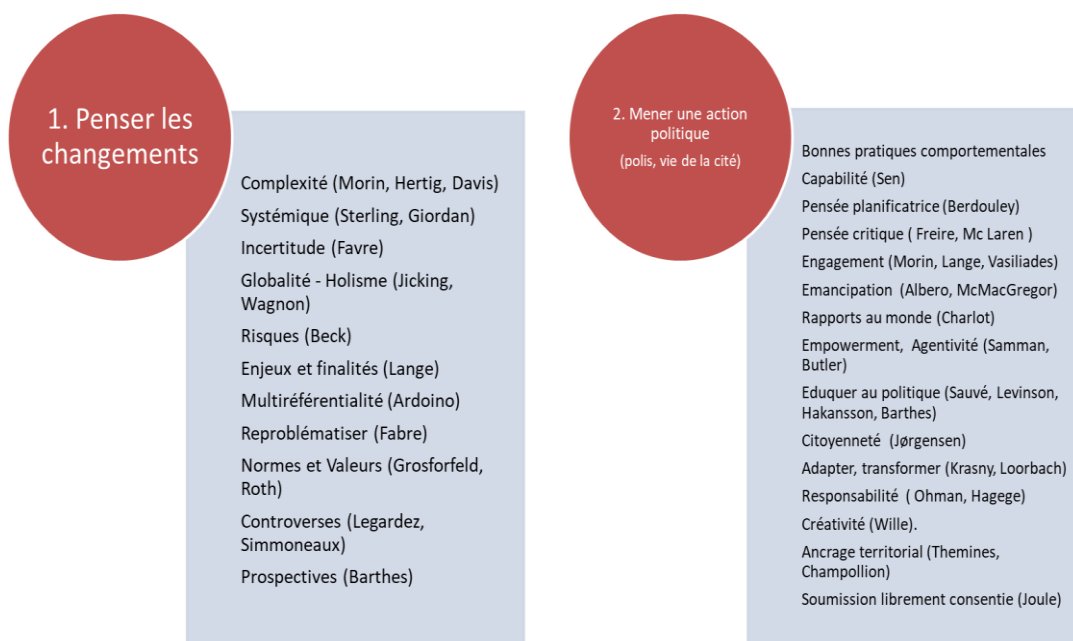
1. Penser les changements

Complexité (Morin, Hertig, Davis)
Systémique (Sterling, Giordan)
Incertitude (Favre)
Globalité - Holisme (Jicking, Wagnon)
Risques (Beck)
Enjeux et finalités (Lange)
Multiréférentialité (Ardoino)
Reproblématiser (Fabre)
Normes et Valeurs (Grosforfeld, Roth)
Controverses (Legardez, Simmoneaux)
Prospectives (Barthes)

2. Mener une action politique
(polis, vie de la cité)

Bonnes pratiques comportementales
Capabilité (Sen)
Pensée planificatrice (Berdouley)
Pensée critique ( Freire, Mc Laren )
Engagement (Morin, Lange, Vasiliades)
Emancipation (Albero, McMacGregor)
Rapports au monde (Charlot)
Empowerment, Agentivité (Samman, Butler)
Eduquer au politique (Sauvé, Levinson, Hakansson, Barthes)
Citoyenneté (Jørgensen)
Adapter, transformer (Krasny, Loorbach)
Responsabilité ( Ohman, Hagege)
Créativité (Wille).
Ancrage territorial (Themines, Champollion)
Soumission librement consentie (Joule)